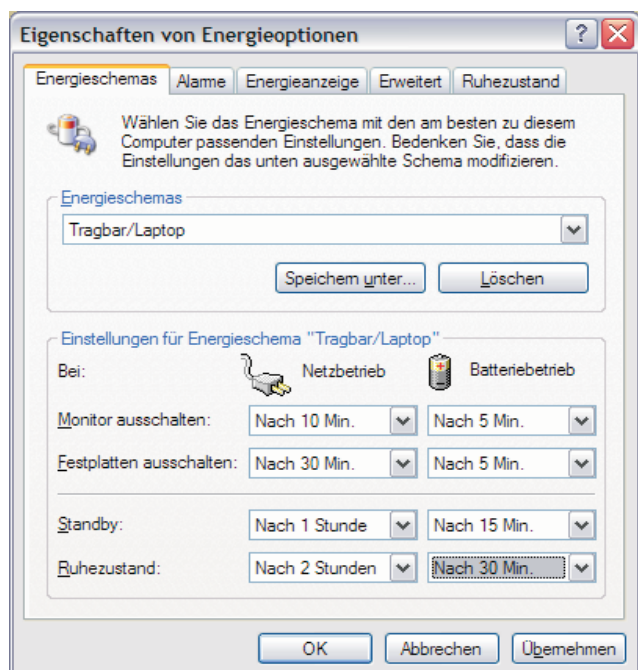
Eigenschaften von Energieoptionen

Energieschemas | Alarme | Energieanzeige | Erweitert | Ruhezustand

Wählen Sie das Energieschema mit den am besten zu diesem Computer passenden Einstellungen. Bedenken Sie, dass die Einstellungen das unten ausgewählte Schema modifizieren.

Energieschemas

Tragbar/Laptop

Speichern unter... | Löschen

Einstellungen für Energieschema "Tragbar/Laptop"

| Bei: | Netzbetrieb | Batteriebetrieb |
|---|---|---|
| Monitor ausschalten: | Nach 10 Min. | Nach 5 Min. |
| Festplatten ausschalten: | Nach 30 Min. | Nach 5 Min. |
| Standby: | Nach 1 Stunde | Nach 15 Min. |
| Ruhezustand: | Nach 2 Stunden | Nach 30 Min. |

OK | Abbrechen | Übernehmen